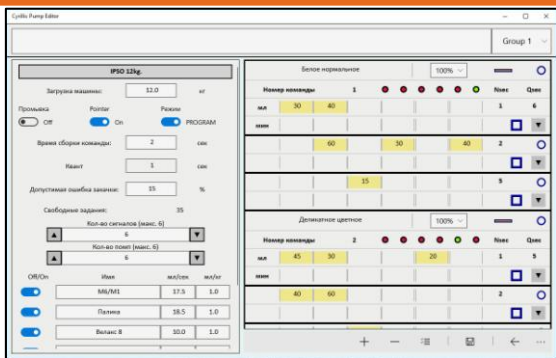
Cyrillic Pump Editor

Group 1

IPSO 12kg.

Загрузка машины: 12.0 кг

Промывка Off

Pointer On

Режим PROGRAM

Время сборки команды: 2 сек

Квант 1 сек

Допустимая ошибка закачки: 15 %

Свободные задания: 35

Кол-во сигналов (макс. 6)
6
Кол-во помп (макс. 6)
6

| Off/On | Имя | мл/сек | мл/кг |
|---|---|---|---|
| | Mill/M1 | 17.5 | 1.0 |
| | Палика | 18.5 | 1.0 |
| | Веланс 8 | 10.0 | 1.0 |

Белое нормальное 100%

| Номер команды | 1 | | | | | | | Nsec | Qsec |
|---|---|---|---|---|---|---|---|---|---|
| мл | 30 | 40 | | | | | | 1 | 6 |
| мин | | | | | | | | | |
| | | 60 | | 30 | | 40 | | 2 | |
| | | | 15 | | | | | 5 | 0 |

Деликатное цветное 100%

| Номер команды | 2 | | | | | | | Nsec | Qsec |
|---|---|---|---|---|---|---|---|---|---|
| мл | 45 | 30 | | | 20 | | | 1 | 5 |
| мин | | | | | | | | | |
| | 40 | 60 | | | | | | 2 | |

+ − ···